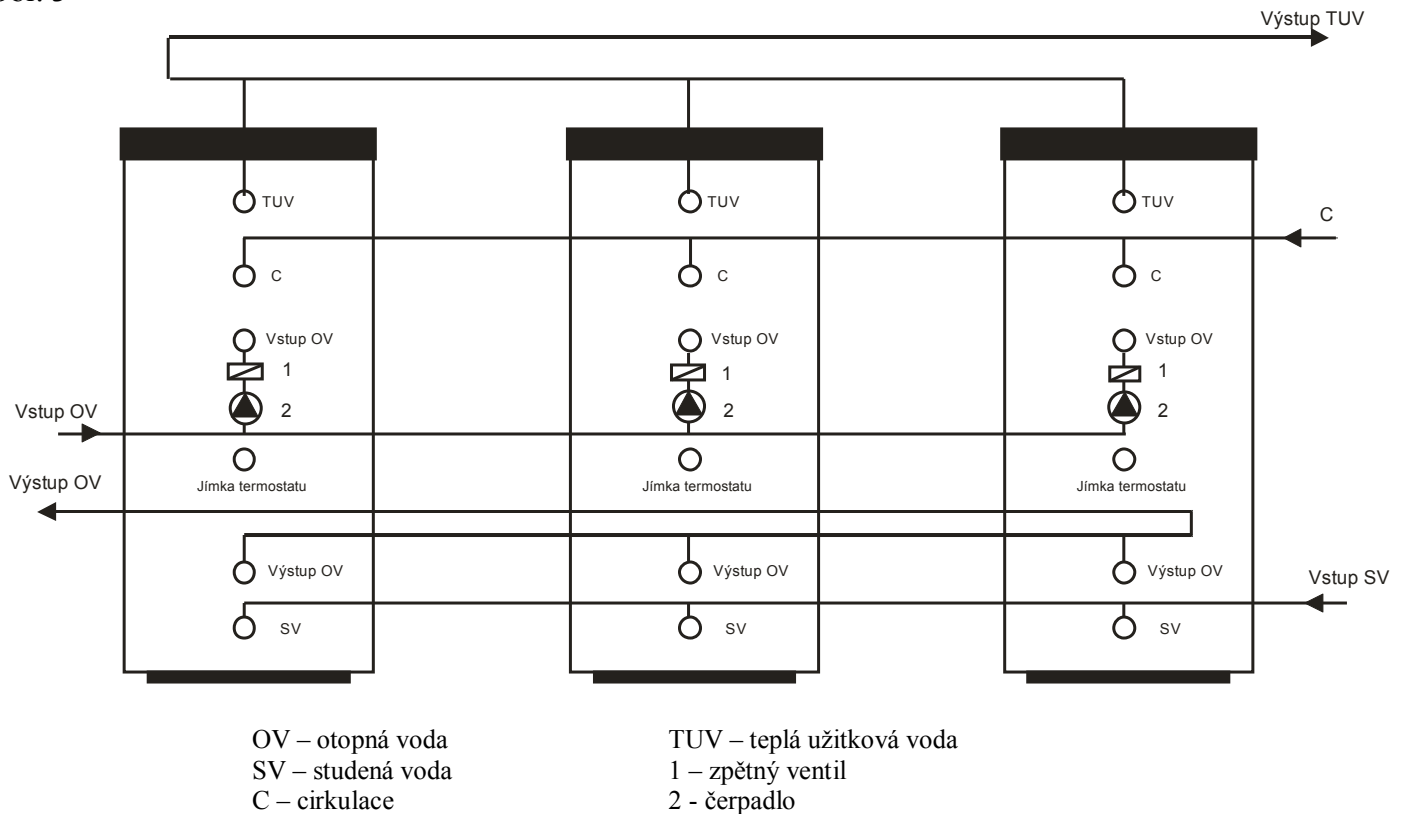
Výstup TUV

TUV
C
Vstup OV
1
2
Jímka termostatu
Výstup OV
SV

TUV
C
Vstup OV
1
2
Jímka termostatu
Výstup OV
SV

TUV
C
Vstup OV
1
2
Jímka termostatu
Výstup OV
SV

C
Vstup OV
Výstup OV
Vstup SV

OV – otopná voda
SV – studená voda
C – cirkulace

TUV – teplá užitková voda
1 – zpětný ventil
2 - čerpadlo